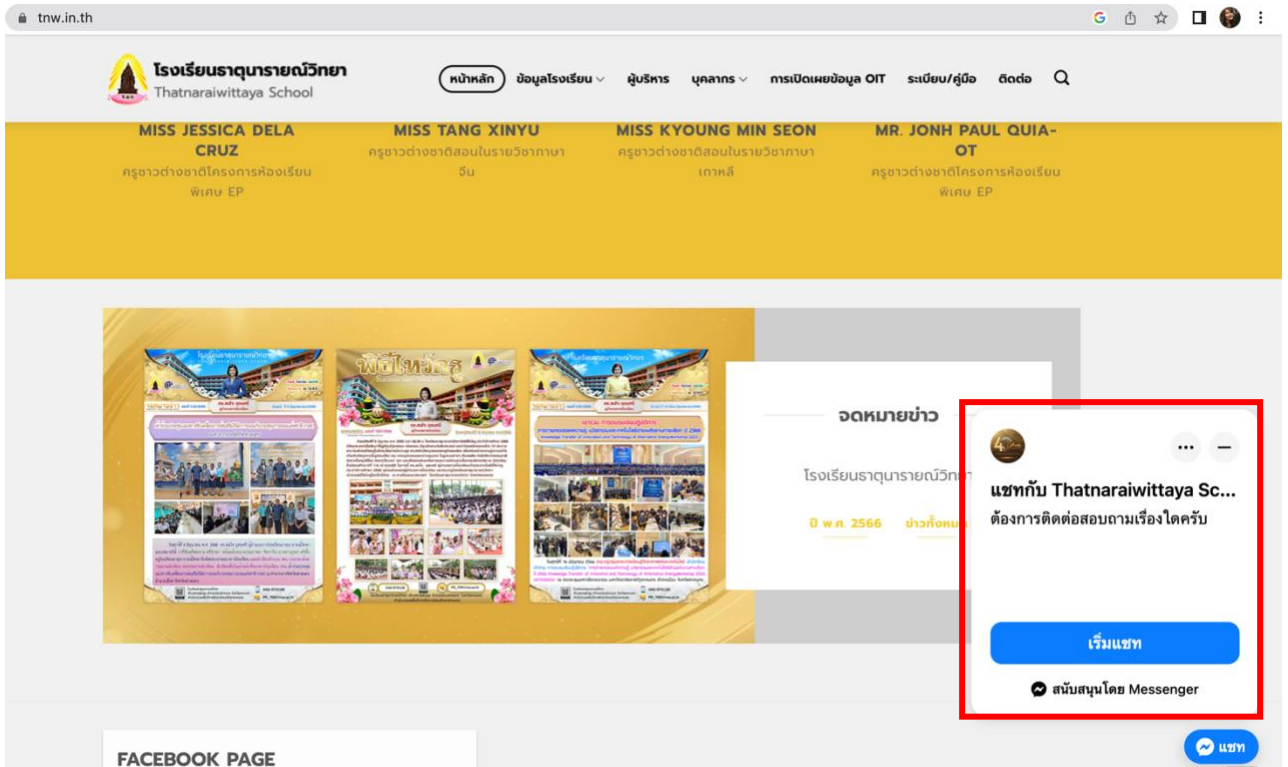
tnw.in.th

โรงเรียนธาตุนารายณ์วิทยา
Thatnaraiwittaya School

หน้าหลัก ข้อมูลโรงเรียน ผู้บริหาร บุคลากร การเปิดเผยข้อมูล OIT ระเบียบ/คู่มือ ติดต่อ

MISS JESSICA DELA CRUZ
ครูชาวต่างชาติโครงการห้องเรียนพิเศษ EP

MISS TANG XINYU
ครูชาวต่างชาติสอนในรายวิชาภาษาจีน

MISS KYOUNG MIN SEON
ครูชาวต่างชาติสอนในรายวิชาภาษาเกาหลี

MR. JONH PAUL QUIA-OT
ครูชาวต่างชาติโครงการห้องเรียนพิเศษ EP

พิธีไหว้ครู

จดหมายข่าว

โรงเรียนธาตุนารายณ์วิทยา

ปี พ.ศ. 2566 ข่าวทั้งหม

แชทกับ Thatnaraiwittaya Sc...
ต้องการติดต่อสอบถามเรื่องใดครับ

เริ่มแชท

สนับสนุนโดย Messenger

FACEBOOK PAGE

แชท